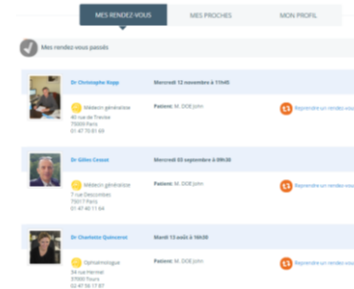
MES RENDEZ-VOUS | MES PROCHES | MON PROFIL

Mes rendez-vous passés

Dr Christophe Rapp
Mercredi 12 novembre à 11h45
Médecin généraliste
40 rue de Trévise
75009 Paris
01 47 70 01 69
Patient : M. DOE John
Reprendre un rendez-vous

Dr Gilles Creuse
Mercredi 03 septembre à 09h30
Médecin généraliste
7 rue Descombes
75017 Paris
01 47 40 11 64
Patient : M. DOE John
Reprendre un rendez-vous

Dr Charlotte Quincerot
Mardi 13 août à 16h00
Ophtalmologue
34 rue Hermel
75000 Paris
02 47 56 17 87
Patient : M. DOE John
Reprendre un rendez-vous